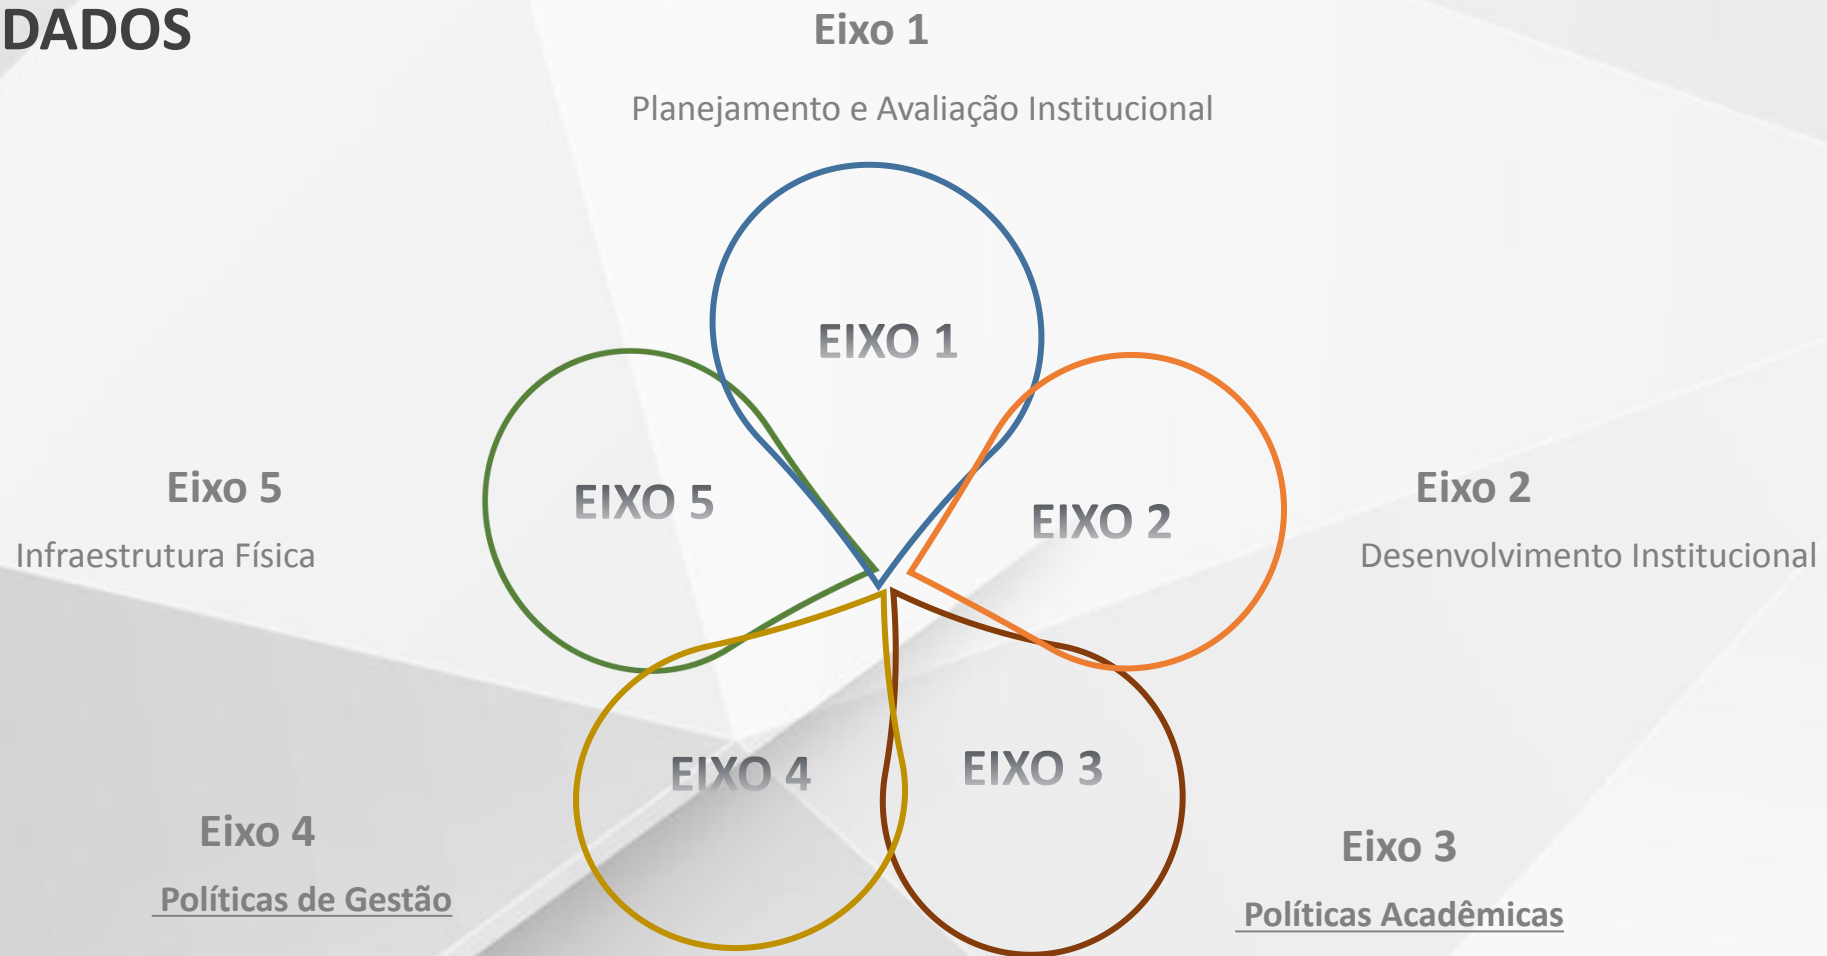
DADOS

Eixo 1

Planejamento e Avaliação Institucional

EIXO 1

EIXO 5

EIXO 2

EIXO 4

EIXO 3

Eixo 5

Infraestrutura Física

Eixo 2

Desenvolvimento Institucional

Eixo 4

Políticas de Gestão

Eixo 3

Políticas Acadêmicas